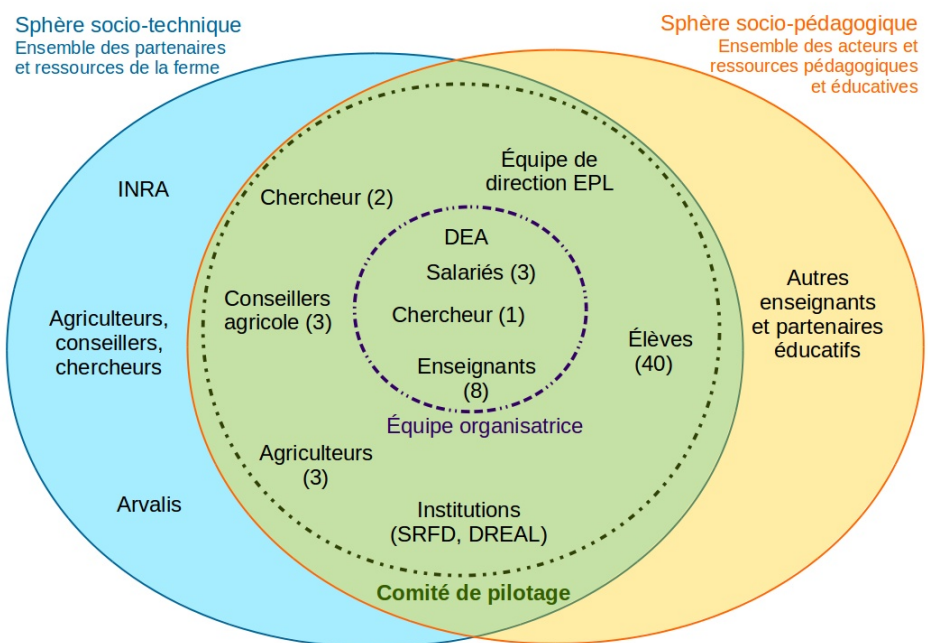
Sphère socio-technique
Ensemble des partenaires et ressources de la ferme

Sphère socio-pédagogique
Ensemble des acteurs et ressources pédagogiques et éducatives

INRA

Agriculteurs, conseillers, chercheurs

Arvalis

Chercheur (2)

Équipe de direction EPL

Conseillers agricole (3)

DEA

Salariés (3)

Chercheur (1)

Enseignants (8)

Équipe organisatrice

Élèves (40)

Agriculteurs (3)

Institutions (SRFD, DREAL)

Comité de pilotage

Autres enseignants et partenaires éducatifs